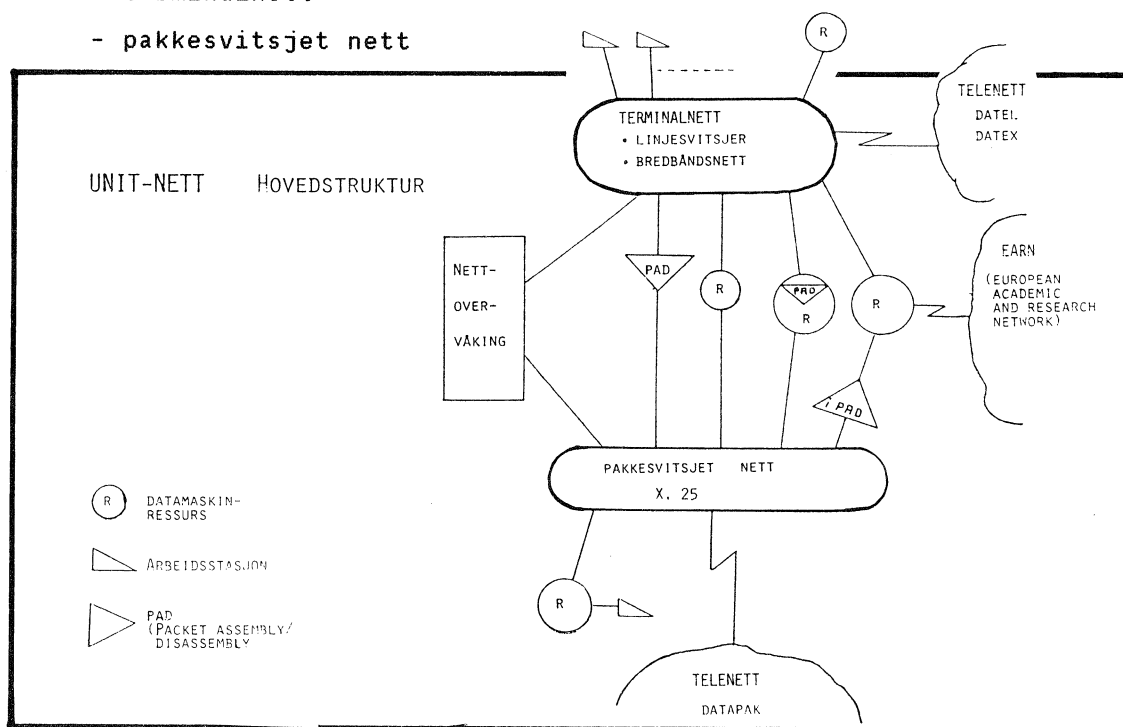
- pakkesvitsjet nett

R

TERMINALNETT
• LINJESVITSJER
• BREDBÅNDSNETT

TELENETT
DATEL
DATEX

UNIT-NETT HOVEDSTRUKTUR

NETT-OVERVÅKING

PAD

R

PAD
R

R

EARN
(EUROPEAN ACADEMIC AND RESEARCH NETWORK)

PAD

PAKKESVITSJET NETT
X. 25

R DATAMASKIN-RESSURS

ARBEIDSSTASJON

PAD (PACKET ASSEMBLY/DISASSEMBLY)

R

TELENETT
DATAPAK